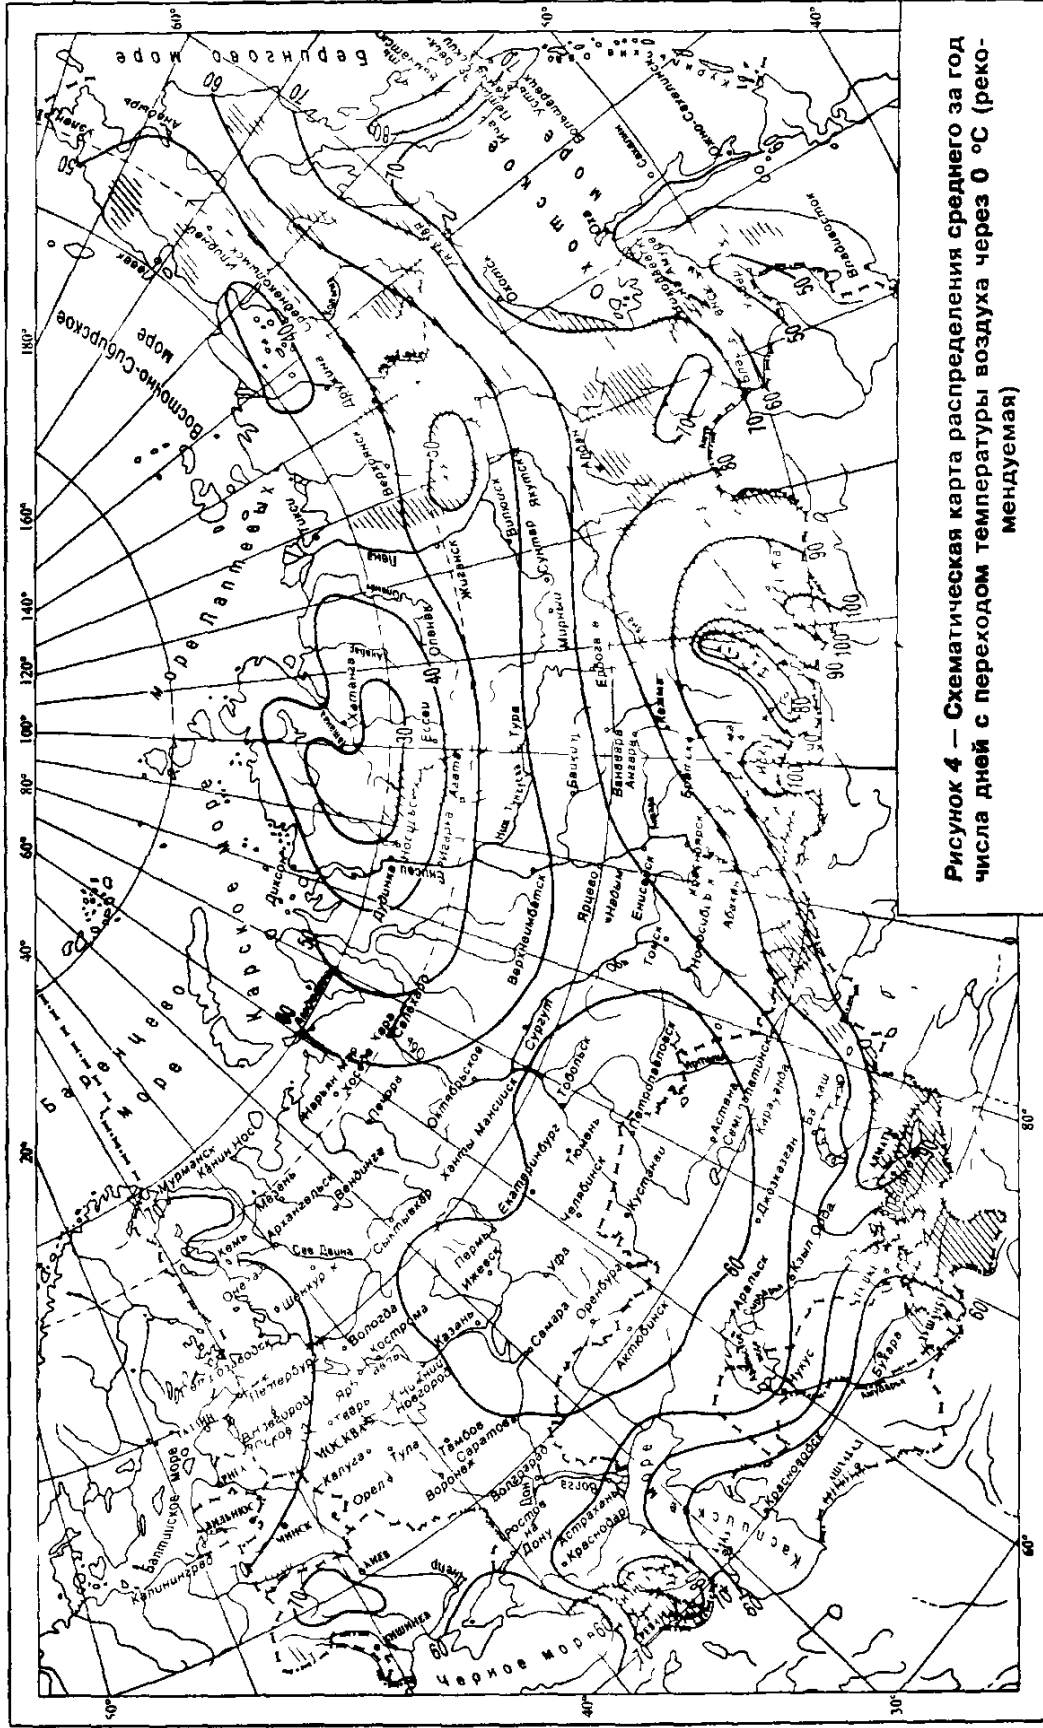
Рисунок 4 — Схематическая карта распределения среднего за год числа дней с переходом температуры воздуха через 0 °С (рекомендуемая)

Баренцево море
Карское море
море Лаптевых
Восточно-Сибирское море
Берингово море
Охотское море
Балтийское море
Черное море
Каспийское море

Мурманск
Канин Нос
Мезень
Архангельск
Кемь
Сев Двина
Вендинга
Печора
Воркута
Хоседа Хард
Нарьян Мар
Салехард
Сыктывкар
Ханты Мансийск
Октябрьское
Сургут
Вологда
Кострома
Ярославль
Тверь
Петербург
Новгород
Псков
Москва
Калуга
Тула
Орел
Тамбов
Воронеж
Саратов
Волгоград
Ростов на Дону
Астрахань
Краснодар
Калининград
Казань
Ижевск
Пермь
Екатеринбург
Уфа
Самара
Оренбург
Актюбинск
Челябинск
Тюмень
Тобольск
Курган
Кустанай
Петропавловск
Астана
Семипалатинск
Караганда
Джезказган
Аральск
Кзыл Орда
Нукус
Бухара
Красноводск
Балхаш
Томск
Енисейск
Ярцево
Верхнеимбатск
Туруханск
Игарка
Дудинка
Диксон
Хатанга
Оленек
Тура
Ванавара
Ангара
Братск
Ербогачен
Мирный
Вилюйск
Якутск
Сунтар
Жиганск
Верхоянск
Алдан
Охотск
Певек
Анадырь
Новосибирск
Абакан
Красноярск
Кызыл
Благовещенск
Владивосток
Николаевск на Амуре
Магадан
Шенкурск
Онега
Кемь

10 20 30 40 50 60 70 80 90 100
20° 40° 60° 80° 100° 120° 140° 160° 180°
30° 40° 50° 60° 80°